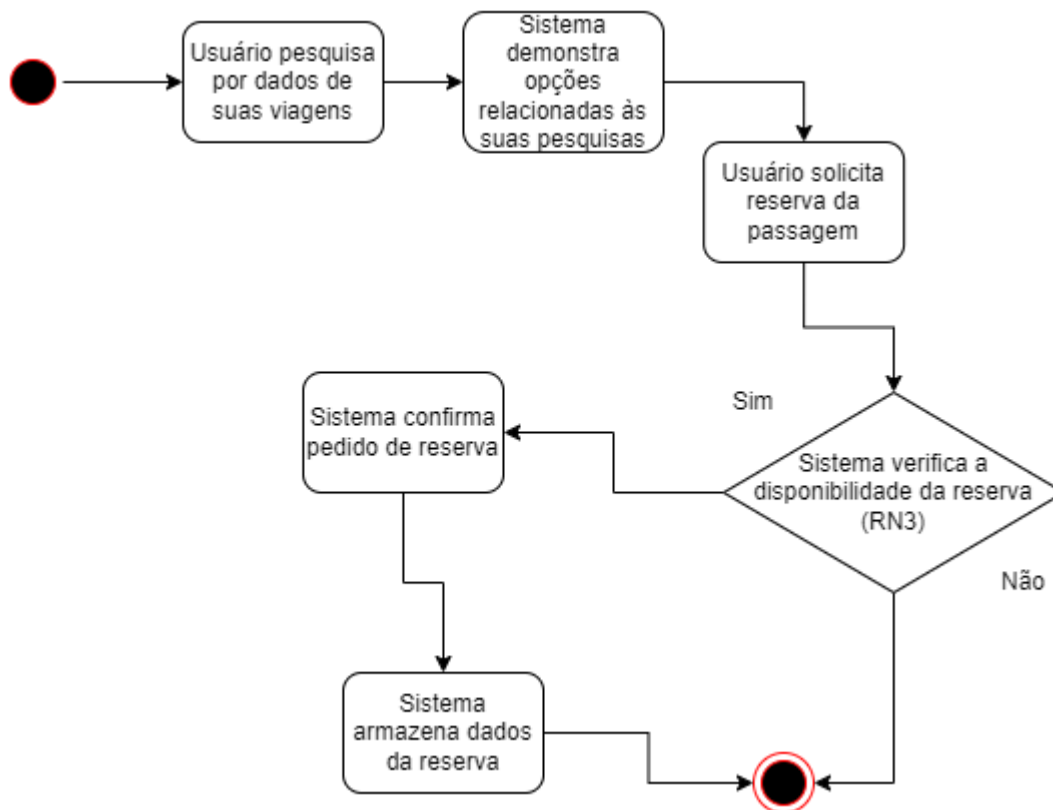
Usuário pesquisa por dados de suas viagens

Sistema demonstra opções relacionadas às suas pesquisas

Usuário solicita reserva da passagem

Sim

Sistema verifica a disponibilidade da reserva (RN3)

Não

Sistema confirma pedido de reserva

Sistema armazena dados da reserva